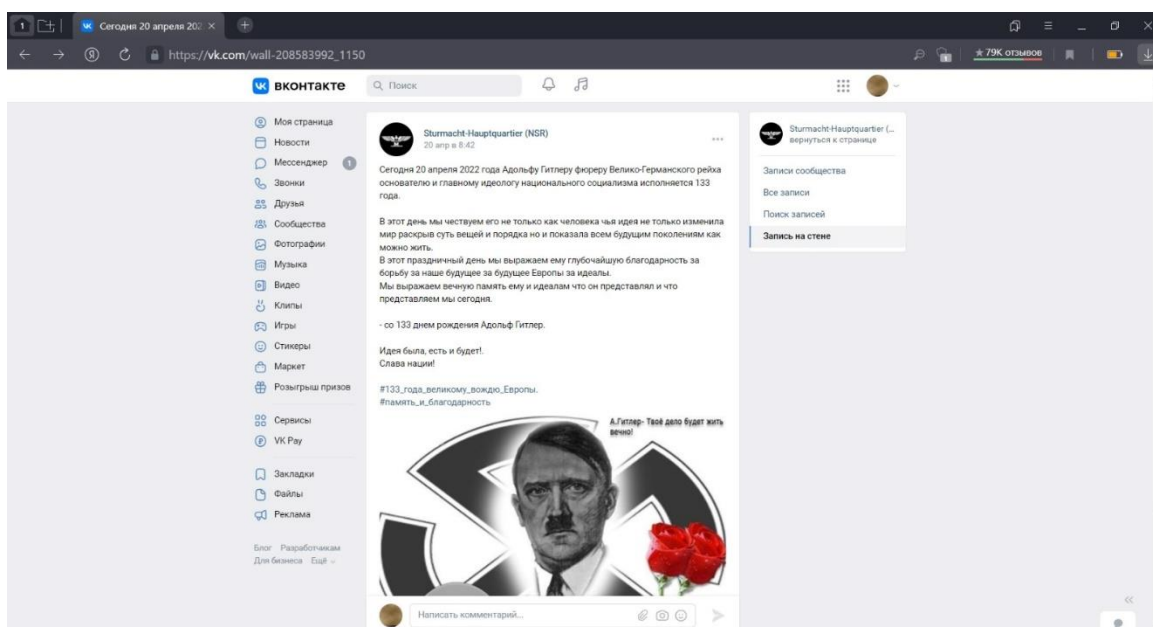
1 Сегодня 20 апреля 202 ×
https://vk.com/wall-208583992_1150
★ 79K отзывов

ВКОНТАКТЕ
Поиск

Моя страница
Новости
Мессенджер 1
Звонки
Друзья
Сообщества
Фотографии
Музыка
Видео
Клипы
Игры
Стикеры
Маркет
Розыгрыш призов
Сервисы
VK Pay
Закладки
Файлы
Реклама
Блог Разработчикам
Для бизнеса Ещё

Sturmacht-Hauptquartier (NSR)
20 апр в 8:42

Сегодня 20 апреля 2022 года Адольфу Гитлеру фюреру Велико-Германского рейха основателю и главному идеологу национального социализма исполняется 133 года.

В этот день мы чествуем его не только как человека чья идея не только изменила мир раскрыв суть вещей и порядка но и показала всем будущим поколениям как можно жить.
В этот праздничный день мы выражаем ему глубочайшую благодарность за борьбу за наше будущее за будущее Европы за идеалы.
Мы выражаем вечную память ему и идеалам что он представлял и что представляем мы сегодня.

- со 133 днем рождения Адольф Гитлер.

Идея была, есть и будет!.
Слава нации!

#133_года_великому_вождю_Европы.
#память_и_благодарность

А.Гитлер- Твоё дело будет жить вечно!

Написать комментарий...

Sturmacht-Hauptquartier (...
вернуться к странице
Записи сообщества
Все записи
Поиск записей
Запись на стене